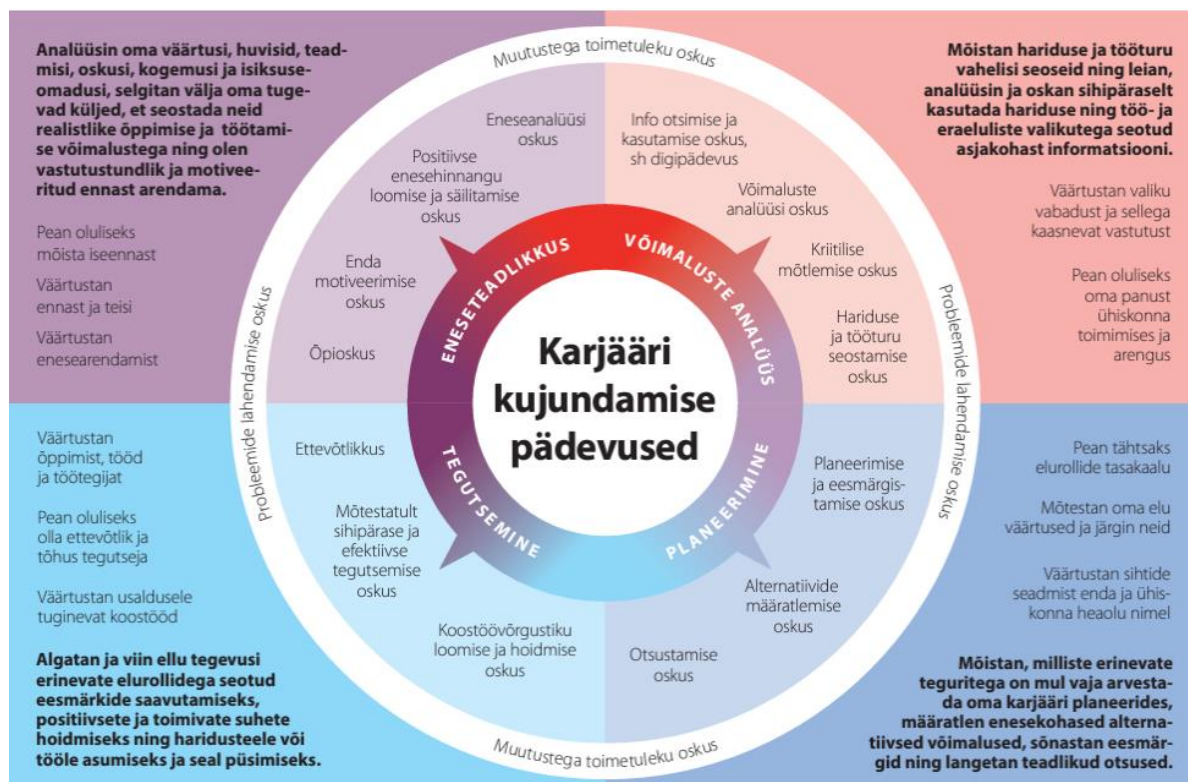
Analüüsin oma väärtusi, huvisid, teadmisi, oskusi, kogemusi ja isiksuseomadusi, selgitan välja oma tugevad küljed, et seostada neid realistlike õppimise ja töötamise võimalustega ning olen vastutustundlik ja motiveeritud ennast arendama.

Pean oluliseks mõista iseennast

Väärtustan ennast ja teisi

Väärtustan enesearendamist

Mõistan hariduse ja tööturu vahelisi seoseid ning leian, analüüsin ja oskan sihipäraselt kasutada hariduse ning töö- ja eraeluliste valikutega seotud asjakohast informatsiooni.

Väärtustan valiku vabadust ja sellega kaasnevat vastutust

Pean oluliseks oma panust ühiskonna toimimises ja arengus

Muutustega toimetuleku oskus

Probleemide lahendamise oskus

Probleemide lahendamise oskus

Eneseanalüüsi oskus

Positiivse enesehinnangu loomise ja säilitamise oskus

Enda motiveerimise oskus

Õpioskus

Info otsimise ja kasutamise oskus, sh digipädevus

Võimaluste analüüsi oskus

Kriitilise mõtlemise oskus

Hariduse ja tööturu seostamise oskus

ENESETEADLIKKUS

VÕIMALUSTE ANALÜÜS

TEGUTSEMINE

PLANEERIMINE

Karjääri kujundamise pädevused

Ettevõtlikkus

Mõtestatult sihipärase ja efektiivse tegutsemise oskus

Koostöövõrgustiku loomise ja hoidmise oskus

Planeerimise ja eesmärgistamise oskus

Alternatiivide määratlemise oskus

Otsustamise oskus

Väärtustan õppimist, tööd ja töötegijat

Pean oluliseks olla ettevõtlik ja tõhus tegutseja

Väärtustan usaldusele tuginevat koostööd

Algatan ja viin ellu tegevusi erinevate elurollidega seotud eesmärkide saavutamiseks, positiivsete ja toimivate suhete hoidmiseks ning haridusteele või tööle asumiseks ja seal püsimiseks.

Pean tähtsaks elurollide tasakaalu

Mõtestan oma elu väärtused ja järgin neid

Väärtustan sihtide seadmist enda ja ühiskonna heaolu nimel

Mõistan, milliste erinevate teguritega on mul vaja arvestada oma karjääri planeerides, määratlen enesekohased alternatiivsed võimalused, sõnastan eesmärgid ning langetan teadlikud otsused.

Muutustega toimetuleku oskus